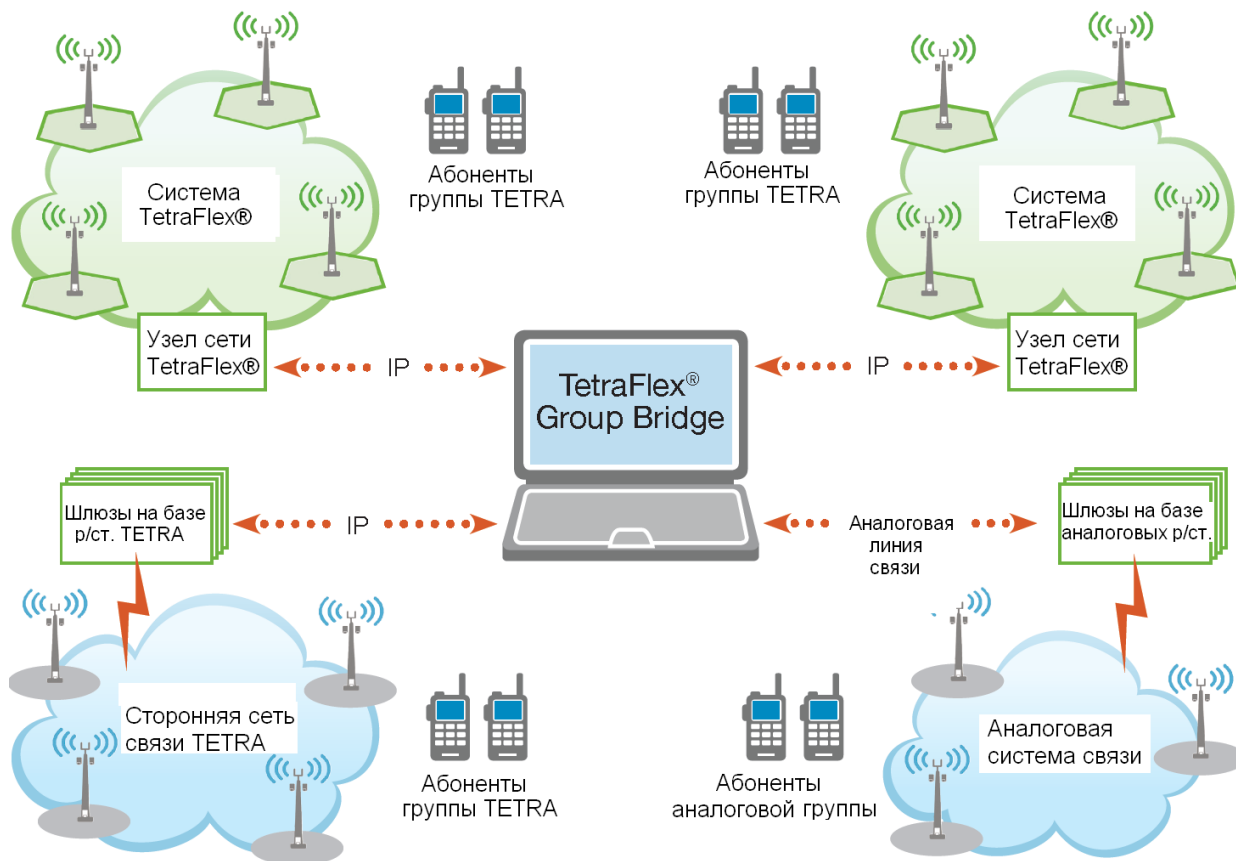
Система TetraFlex®

Абоненты группы TETRA

Абоненты группы TETRA

Система TetraFlex®

Узел сети TetraFlex®

IP

TetraFlex® Group Bridge

IP

Узел сети TetraFlex®

Шлюзы на базе р/ст. TETRA

IP

Аналоговая линия связи

Шлюзы на базе аналоговых р/ст.

Сторонняя сеть связи TETRA

Абоненты группы TETRA

Абоненты аналоговой группы

Аналоговая система связи